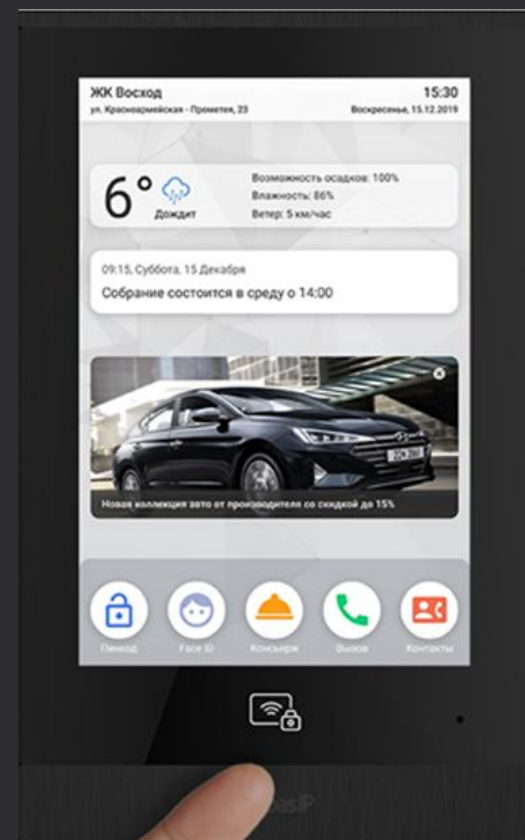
ЖК Восход
ул. Красноармейская - Прометея, 23

15:30
Воскресенье, 15.12.2019

6°
Дождит

Возможность осадков: 100%
Влажность: 86%
Ветер: 5 км/час

09:15, Суббота, 15 Декабря
Собрание состоится в среду о 14:00

Новая коллекция авто от производителя со скидкой до 15%

Пинкод
Face ID
Консьерж
Вызов
Контакты

BasIP